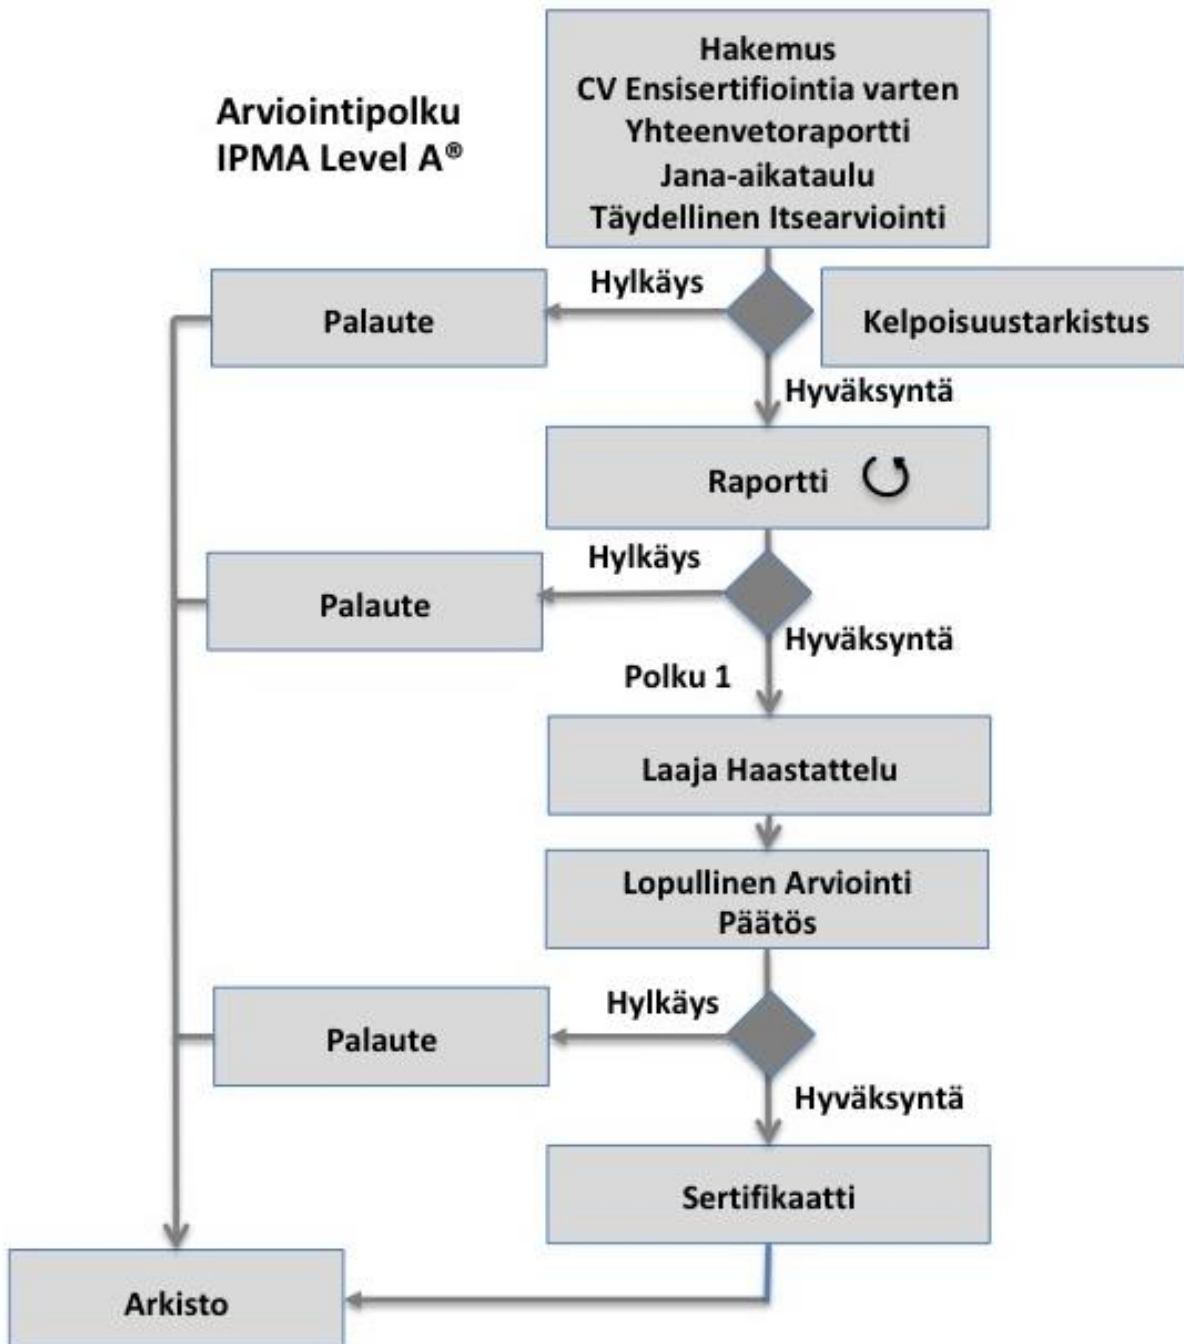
Arviointipolku
IPMA Level A®

Hakemus
CV Ensisertifiointia varten
Yhteenvetoraportti
Jana-aikataulu
Täydellinen Itsearviointi

Hylkäys

Palaute

Kelpoisuustarkistus

Hyväksyntä

Raportti

Hylkäys

Palaute

Hyväksyntä

Polku 1

Laaja Haastattelu

Lopullinen Arviointi
Päätös

Hylkäys

Palaute

Hyväksyntä

Sertifikaatti

Arkisto